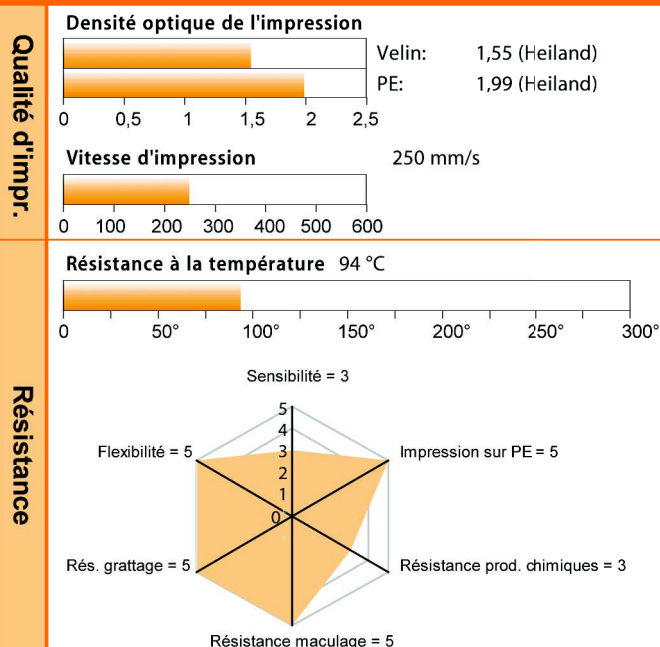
Qualité d'impr.

Densité optique de l'impression

Velin: 1,55 (Heiland)

PE: 1,99 (Heiland)

0 0,5 1 1,5 2 2,5

Vitesse d'impression 250 mm/s

0 100 200 300 400 500 600

Résistance

Résistance à la température 94 °C

0 50° 100° 150° 200° 250° 300°

Sensibilité = 3

5
4
3
2
1
0

Flexibilité = 5

Impression sur PE = 5

Rés. grattage = 5

Résistance prod. chimiques = 3

Résistance maculage = 5